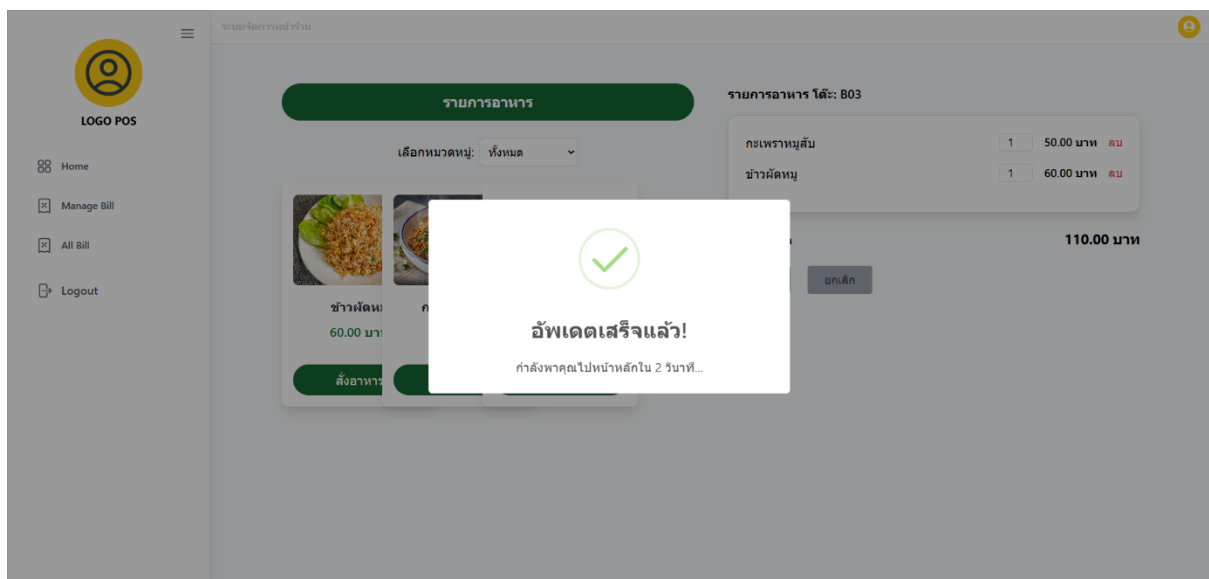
ระบบจัดการหน้าร้าน

LOGO POS

Home

Manage Bill

All Bill

Logout

รายการอาหาร

เลือกหมวดหมู่: ทั้งหมด

ข้าวผัดห
60.00 บา
สั่งอาหาร

รายการอาหาร โต๊ะ: B03

| | | | |
|---|---|---|---|
| กะเพราหมูสับ | 1 | 50.00 บาท | ลบ |
| ข้าวผัดหมู | 1 | 60.00 บาท | ลบ |

110.00 บาท

ยกเลิก

อัพเดตเสร็จแล้ว!

กำลังพาคุณไปหน้าหลักใน 2 วินาที...